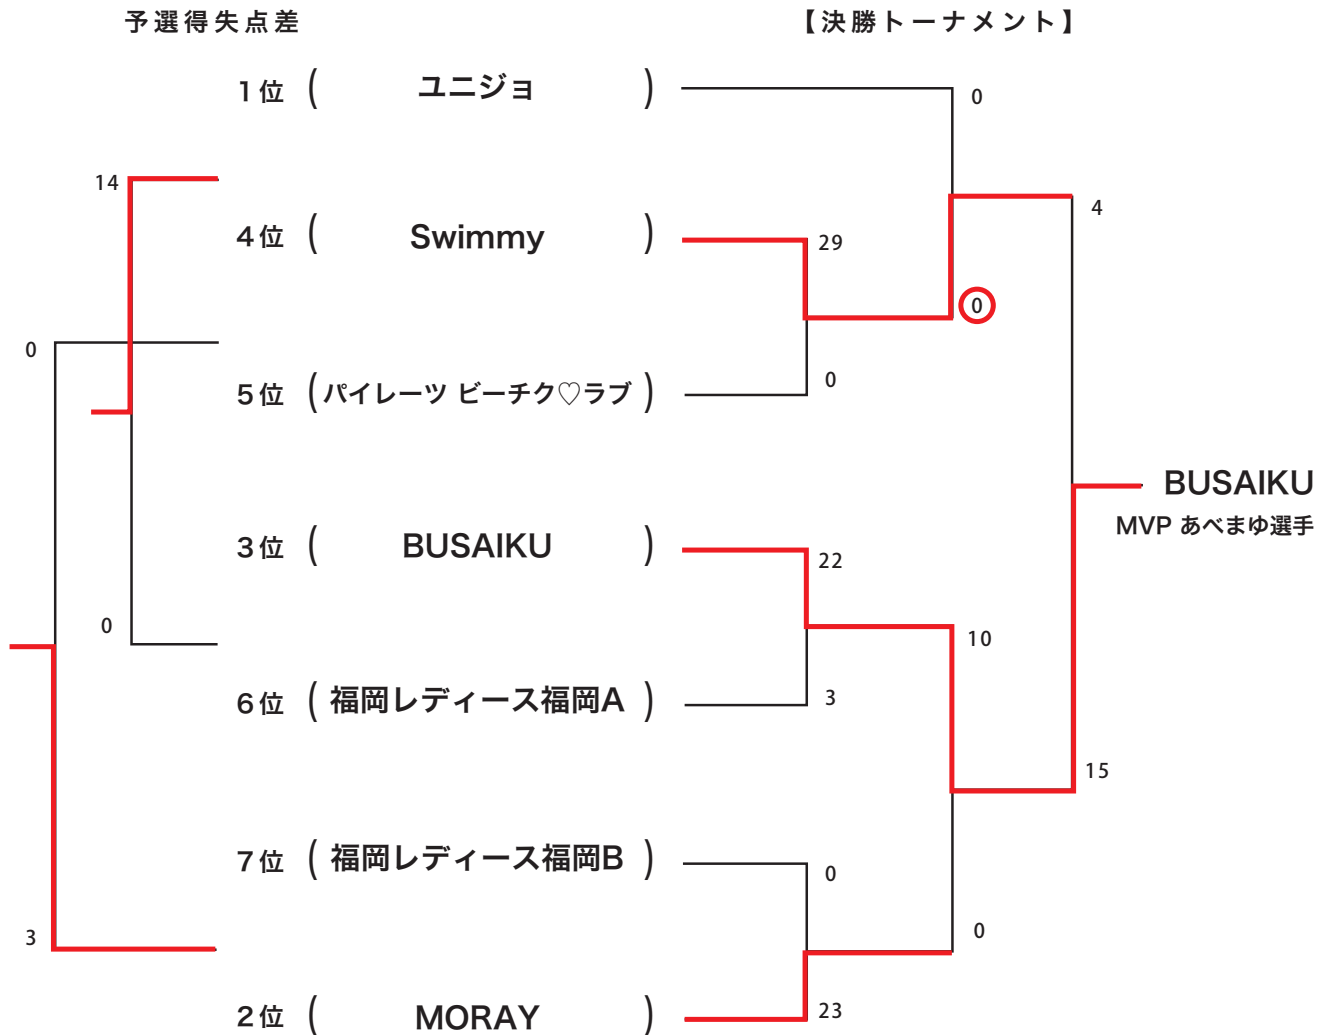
予選得失点差

【決勝トーナメント】

1位 ( ユニジョ )

14

4位 ( Swimmy )

0

5位 (パイレーツ ビーチク♡ラブ)

3位 ( BUSAIKU )

0

6位 ( 福岡レディース福岡A )

7位 ( 福岡レディース福岡B )

3

2位 ( MORAY )

0

29

0

0

4

BUSAIKU
MVP あべまゆ選手

22

10

3

15

0

0

23